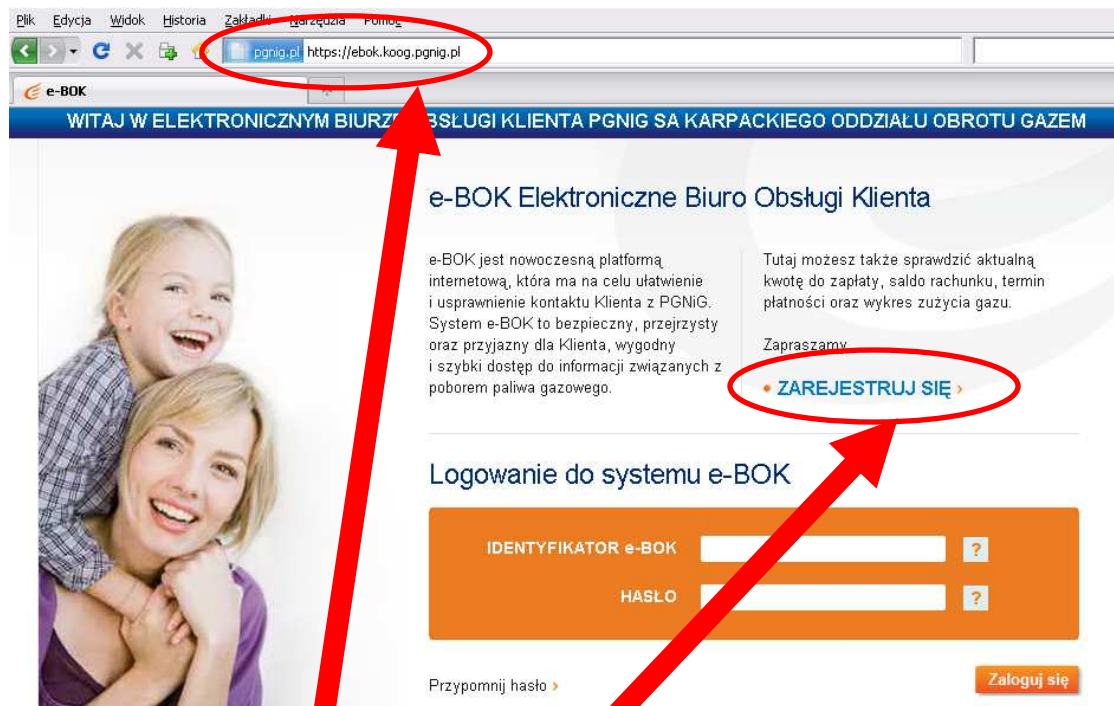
Plik Edycja Widok Historia Zakładki Narzędzia Pomoc

pgnig.pl https://ebok.koog.pgnig.pl

e-BOK

WITAJ W ELEKTRONICZNYM BIURZE OBSŁUGI KLIENTA PGNIG SA KARPACKIEGO ODDZIAŁU OBROTU GAZEM

e-BOK Elektroniczne Biuro Obsługi Klienta

e-BOK jest nowoczesną platformą internetową, która ma na celu ułatwienie i usprawnienie kontaktu Klienta z PGNiG. System e-BOK to bezpieczny, przejrzysty oraz przyjazny dla Klienta, wygodny i szybki dostęp do informacji związanych z poborem paliwa gazowego.

Tutaj możesz także sprawdzić aktualną kwotę do zapłaty, saldo rachunku, termin płatności oraz wykres zużycia gazu.

Zapraszamy

• ZAREJESTRUJ SIĘ ›

Logowanie do systemu e-BOK

IDENTYFIKATOR e-BOK ?

HASŁO ?

Przypomnij hasło ›

Zaloguj się